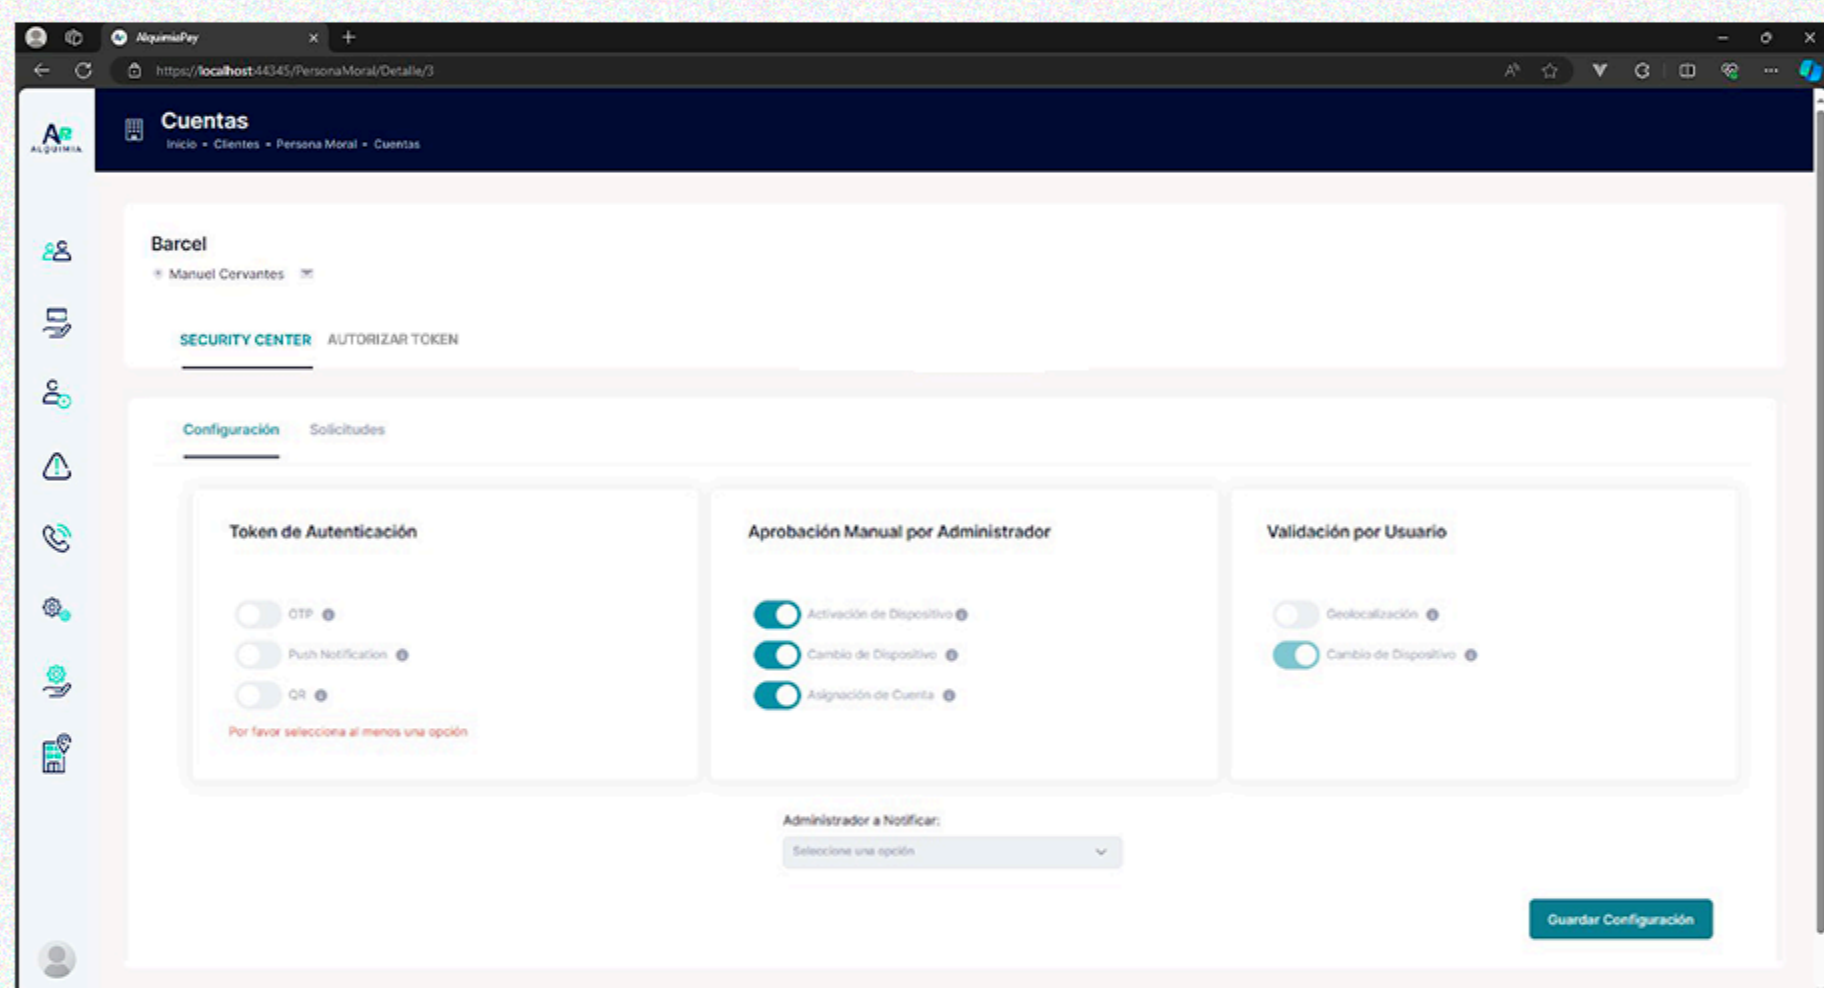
AlquimiaPay

https://localhost:44345/PersonaMoral/Detalle/3

ALQUIMIA

Cuentas

Inicio • Clientes • Persona Moral • Cuentas

Barcel

Manuel Cervantes

SECURITY CENTER AUTORIZAR TOKEN

Configuración Solicitudes

Token de Autenticación

OTP

Push Notification

QR

Por favor selecciona al menos una opción

Aprobación Manual por Administrador

Activación de Dispositivo

Cambio de Dispositivo

Asignación de Cuenta

Validación por Usuario

Geolocalización

Cambio de Dispositivo

Administrador a Notificar:

Seleccione una opción

Guardar Configuración